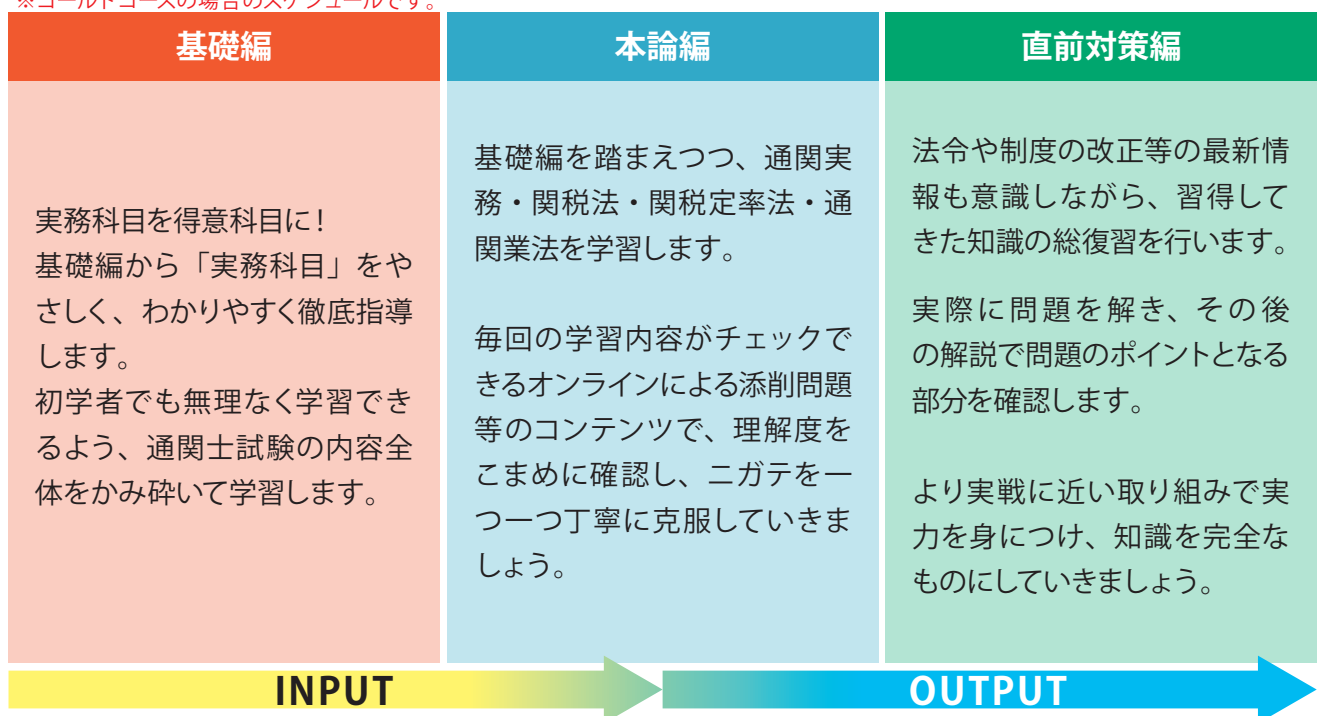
※ゴールドコースの場合のスケジュールです。

| 基礎編 | 本論編 | 直前対策編 |
|---|---|---|
| 実務科目を得意科目に！ 基礎編から「実務科目」をやさしく、わかりやすく徹底指導します。 初学者でも無理なく学習できるよう、通関士試験の内容全体をかみ砕いて学習します。 | 基礎編を踏まえつつ、通関実務・関税法・関税定率法・通関業法を学習します。 毎回の学習内容がチェックできるオンラインによる添削問題等のコンテンツで、理解度をこまめに確認し、ニガテを一つ一つ丁寧に克服していきましょう。 | 法令や制度の改正等の最新情報も意識しながら、習得してきた知識の総復習を行います。 実際に問題を解き、その後の解説で問題のポイントとなる部分を確認します。 より実戦に近い取り組みで実力を身につけ、知識を完全なものにしていきましょう。 |

INPUT

OUTPUT